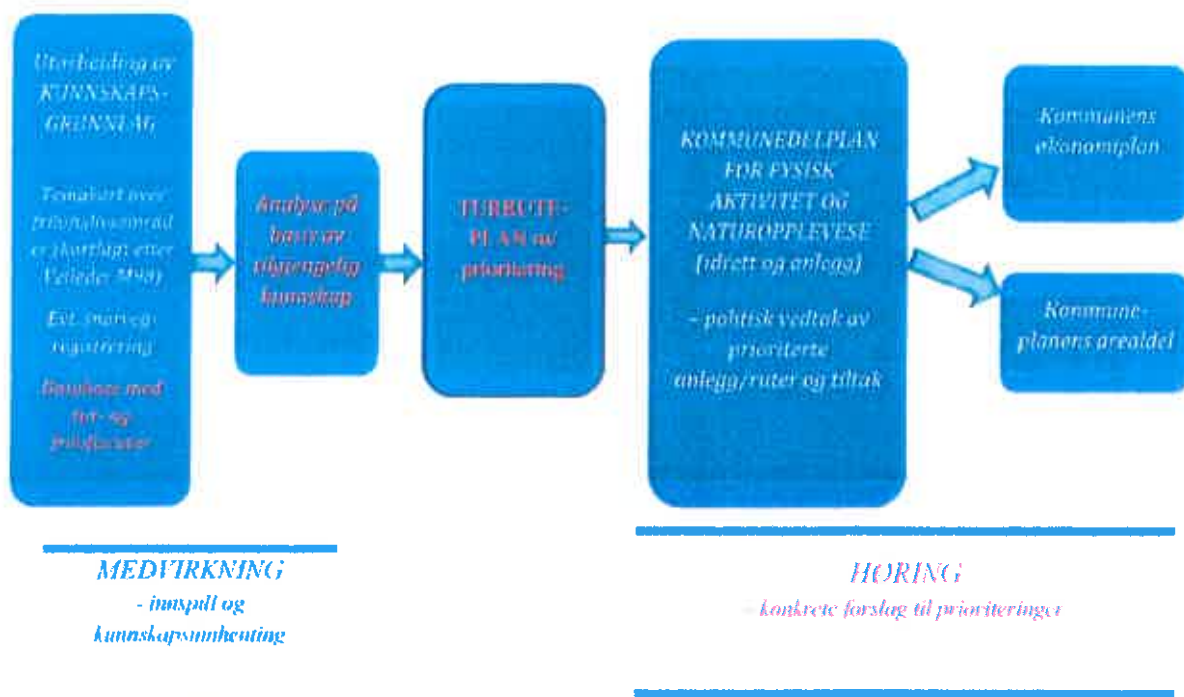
Utarbeiding av KUNNSKAPS-GRUNNLAG

Temakart over friluftslivsområder (kartlegging etter Veileder M98)

Evt. spørre-registrering

Database med tur- og friluftsruter

Analyse på basis av tilgjengelig kunnskap

TURRUTE-PLAN m/ prioritering

KOMMUNEDELPLAN FOR FYSISK AKTIVITET OG NATUROPPLEVESE (idrett og anlegg)

– politisk vedtak av prioriterte anlegg/ruter og tiltak

Kommunens økonomiplan

Kommune-planens arealdel

MEDVIRKNING
- innspill og kunnskapsinnhenting

HØRING
- konkrete forslag til prioriteringer